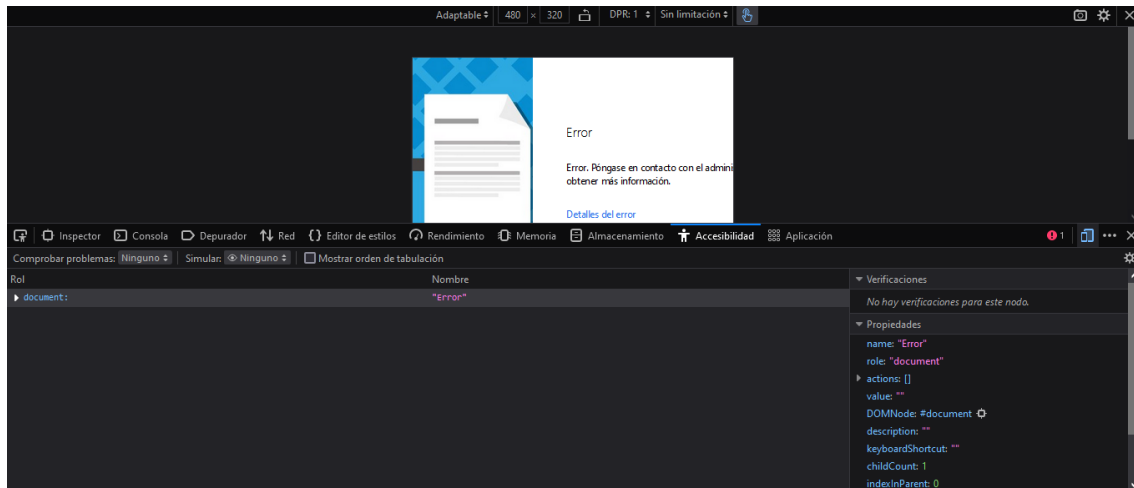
Adaptable ⬍ 480 × 320 DPR: 1 ⬍ Sin limitación ⬍

Error

Error. Póngase en contacto con el admini
obtener más información.

Detalles del error

Inspector Consola Depurador Red Editor de estilos Rendimiento Memoria Almacenamiento Accesibilidad Aplicación

1

Comprobar problemas: Ninguno ⬍ Simular: Ninguno ⬍ Mostrar orden de tabulación

| Rol | Nombre |
|---|---|
| document: | "Error" |

Verificaciones

No hay verificaciones para este nodo.

Propiedades

name: "Error"
role: "document"
actions: []
value: ""
DOMNode: #document
description: ""
keyboardShortcut: ""
childCount: 1
indexInParent: 0